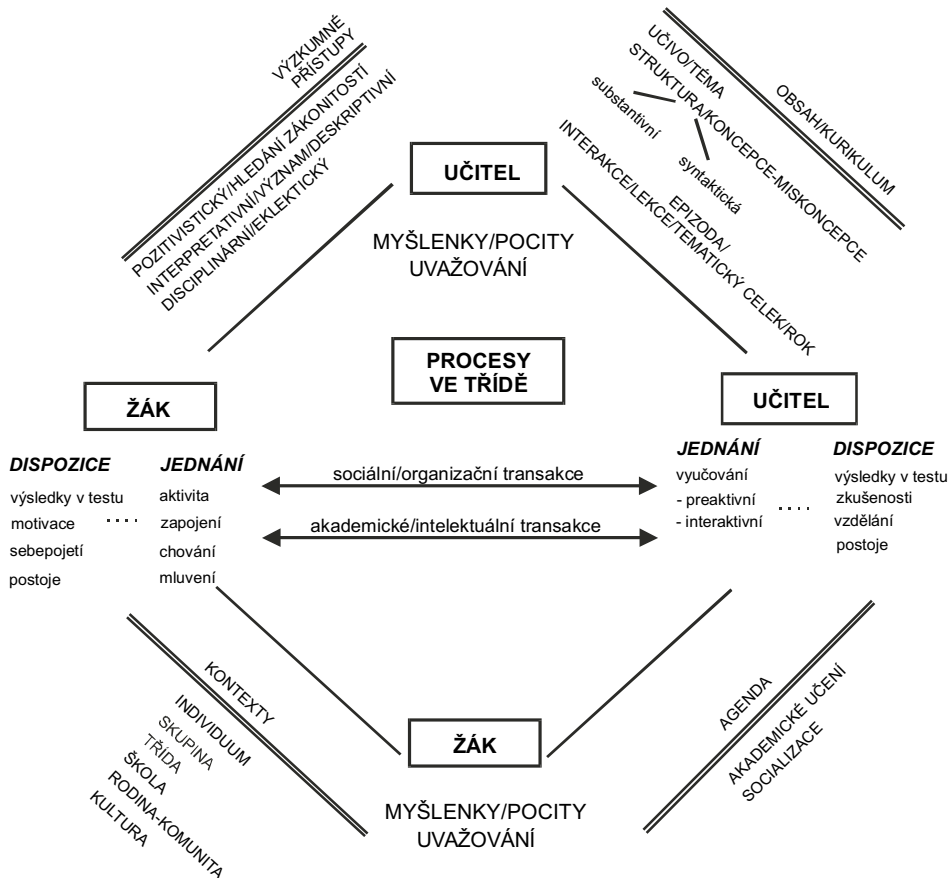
VÝZKUMNÉ PŘÍSTUPY

POZITIVISTICKÝ/HLEDÁNÍ ZÁKONITOSTÍ
INTERPRETATIVNÍ/VÝZNAM/DESKRIPTIVNÍ
DISCIPLINÁRNÍ/EKLEKTICKÝ

OBSAH/KURIKULUM

UČIVO/TÉMA
STRUKTURA/KONCEPCE-MISKONCEPCE
substantivní
syntaktická
EPIZODA/
INTERAKCE/LEKCE/TEMATICKÝ CELEK/ROK

UČITEL

MYŠLENKY/POCITY
UVAŽOVÁNÍ

PROCESY VE TŘÍDĚ

ŽÁK

UČITEL

DISPOZICE
výsledky v testu
motivace
sebepojetí
postoje

JEDNÁNÍ
aktivita
zapojení
chování
mluvení

sociální/organizační transakce

akademické/intelektuální transakce

JEDNÁNÍ
vyučování
- preaktivní
- interaktivní

DISPOZICE
výsledky v testu
zkušenosti
vzdělání
postoje

KONTEXTY
INDIVIDUUM
SKUPINA
TŘÍDA
ŠKOLA
RODINA-KOMUNITA
KULTURA

AGENDA
AKADEMICKÉ UČENÍ
SOCIALIZACE

ŽÁK

MYŠLENKY/POCITY
UVAŽOVÁNÍ